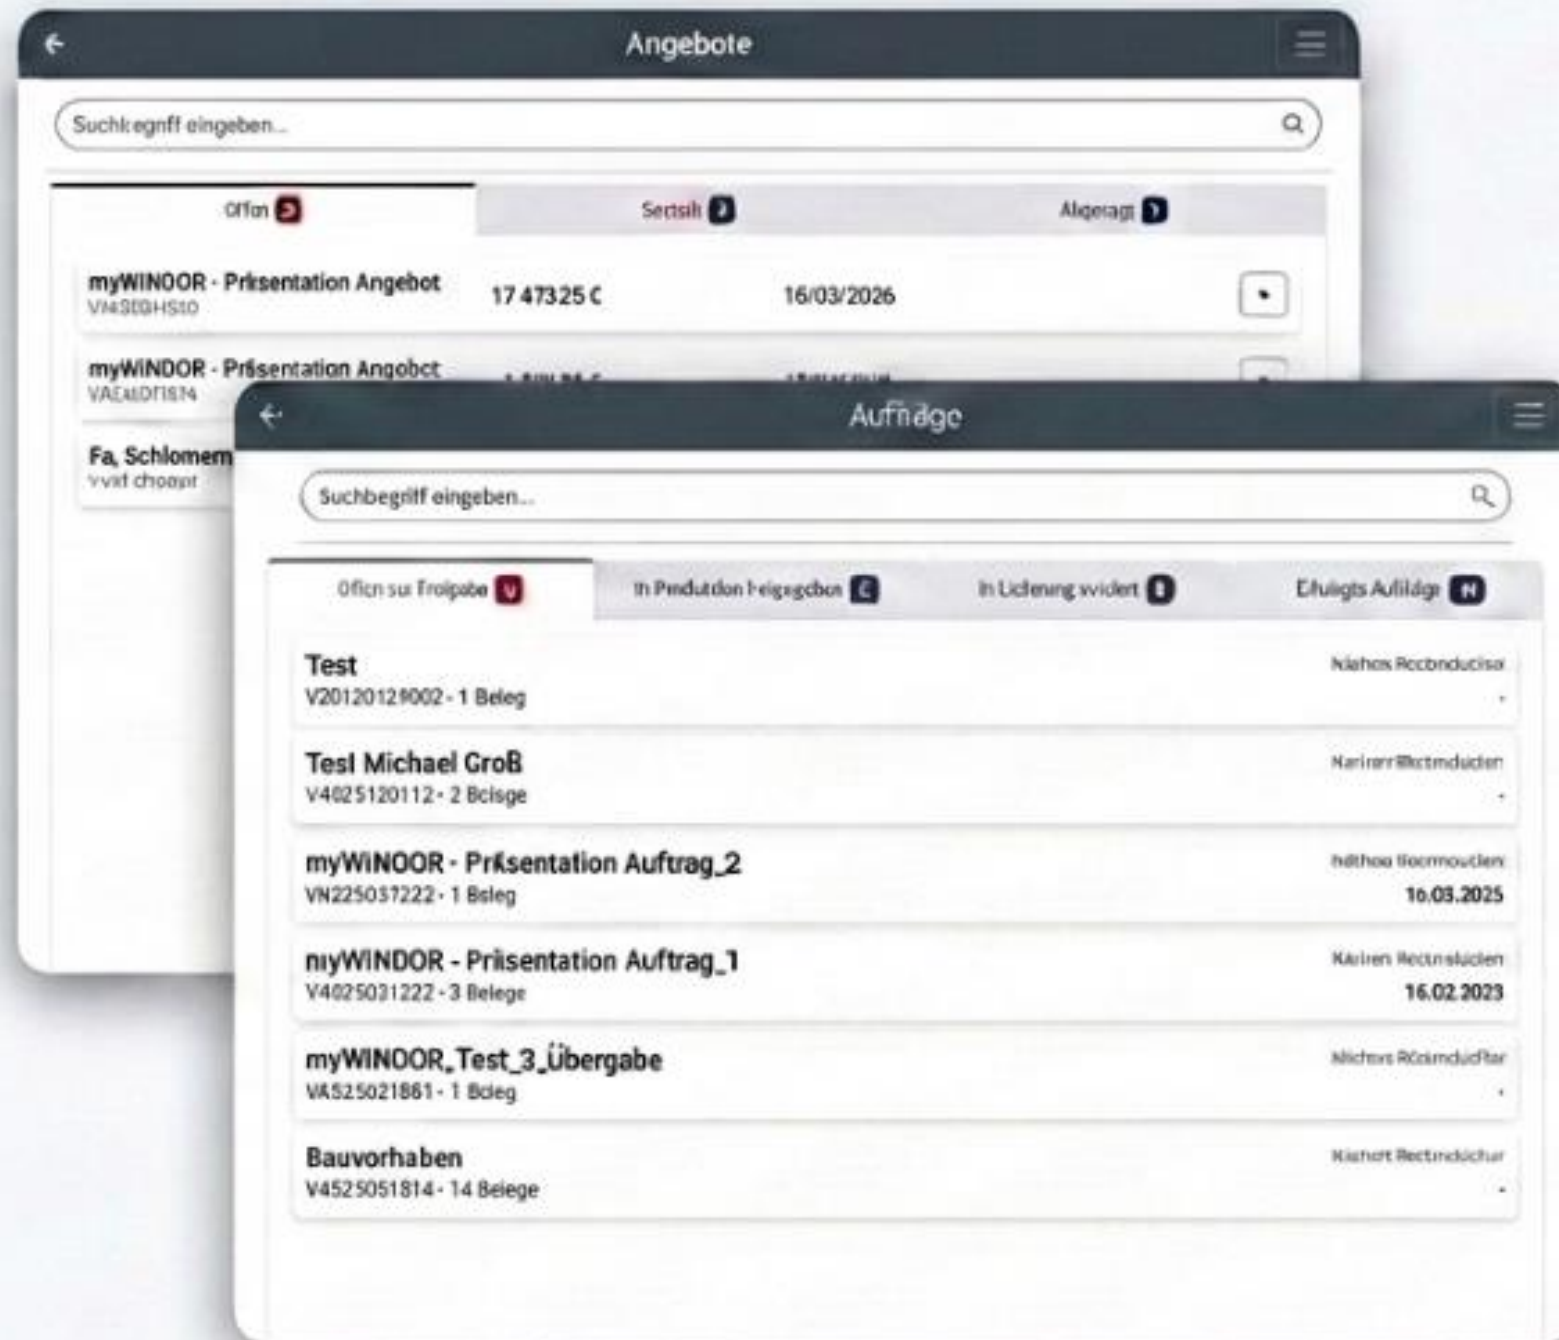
Angebote

Suchk egnff eingeben...

Offen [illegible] Sertsih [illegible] Algeragt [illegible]

myWINOOR - Prisentation Angebot
VN4S0BHS10
17 47325 €
16/03/2026

myWINDOR - Prisentation Angobct
VAEx0DT1874

Fa. Schlomem
Vvkt choopr

Aufträge

Suchbegriff eingeben...

Offen zur Freigabe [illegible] In Produktion freigegeben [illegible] In Lieferung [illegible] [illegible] Erledigte Aufträge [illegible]

Test
V20120129002 - 1 Beleg
Nähere Rechnungsdaten
-

Tesl Michael Groß
V4025120112 - 2 Belege
Nähere Rechnungsdaten
-

myWINOOR - Prisentation Auftrag_2
VN225037222 - 1 Beleg
Nähere Rechnungsdaten
16.03.2025

myWINDOR - Prisentation Auftrag_1
V4025031222 - 3 Belege
Nähere Rechnungsdaten
16.02.2023

myWINOOR_Test_3_Übergabe
VA525021861 - 1 Beleg
Nähere Rechnungsdaten
-

Bauvorhaben
V4525051814 - 14 Belege
Nähere Rechnungsdaten
-